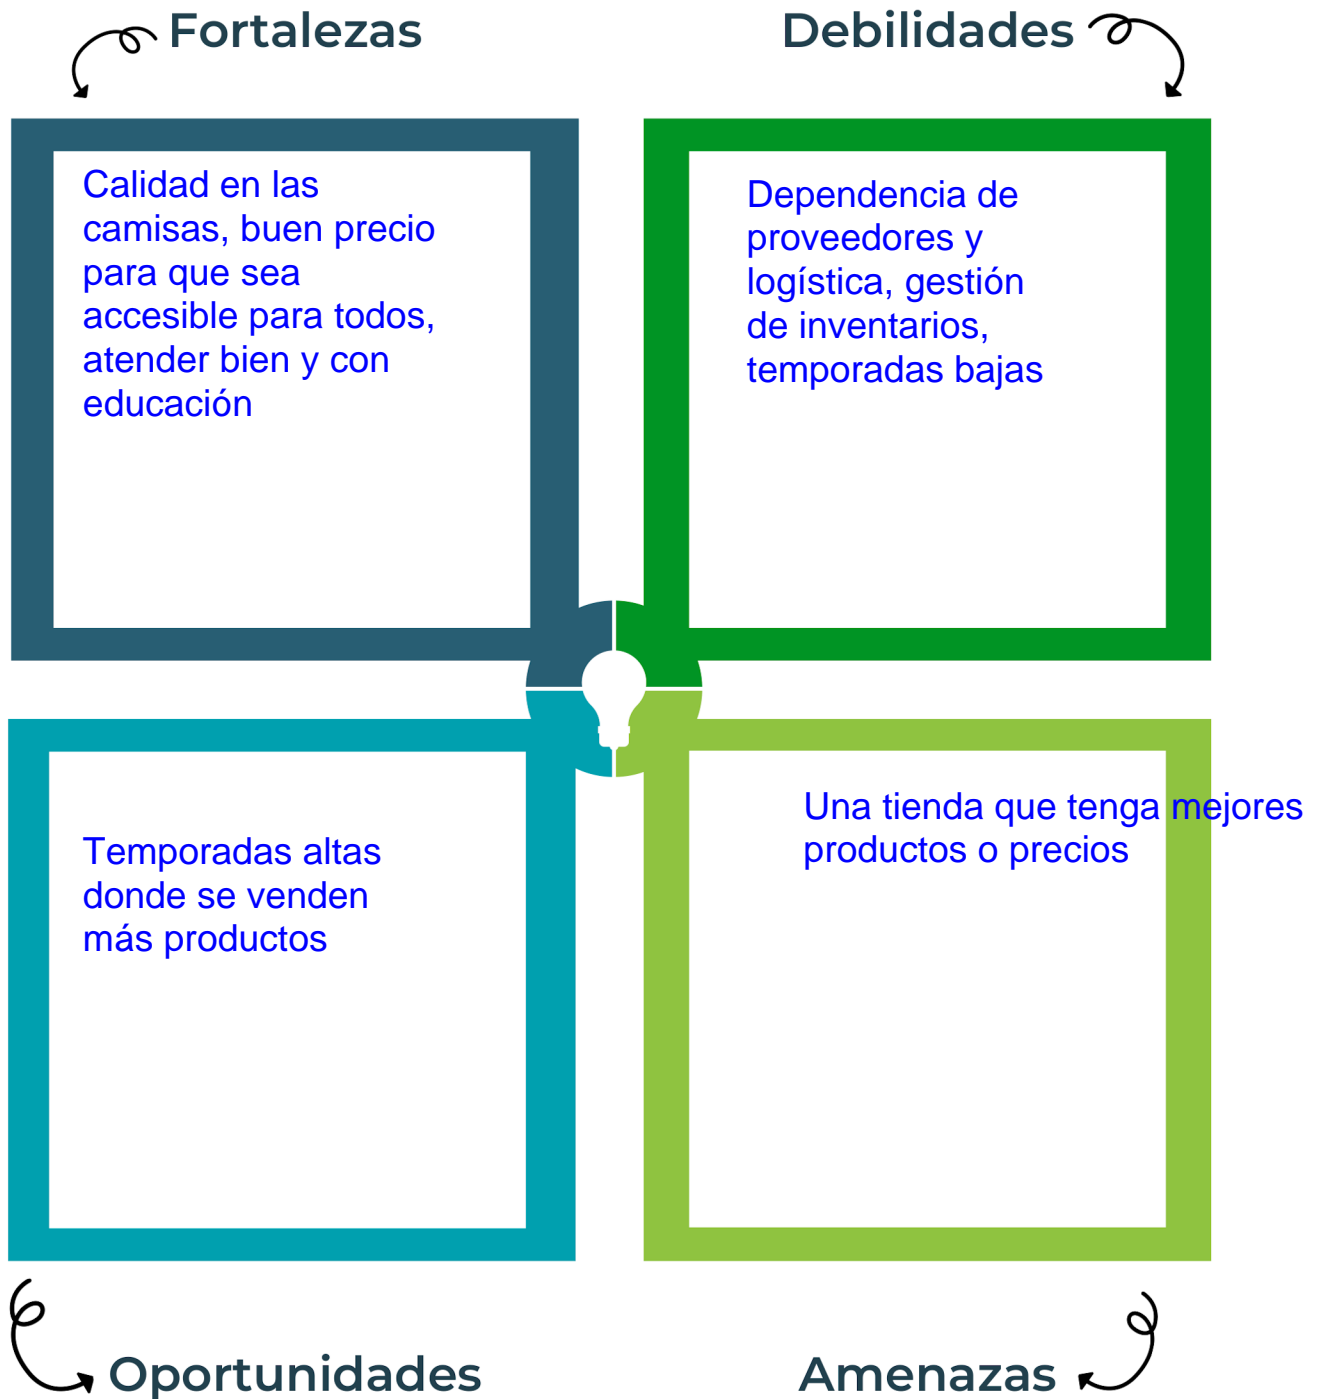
Fortalezas

Calidad en las camisas, buen precio para que sea accesible para todos, atender bien y con educación

Debilidades

Dependencia de proveedores y logística, gestión de inventarios, temporadas bajas

Temporadas altas donde se venden más productos

Una tienda que tenga mejores productos o precios

Oportunidades

Amenazas